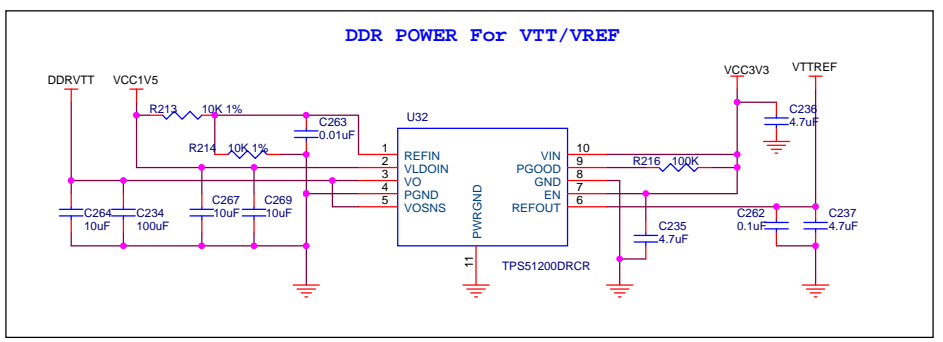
DDR POWER For VTT/VREF

DDRVTT
VCC1V5
R213 10K 1%
C263 0.01uF
R214 10K 1%
U32
1 REFIN
2 VLDOIN
3 VO
4 PGND
5 VOSNS
PWRGND
11
VIN 10
PGOOD 9
GND 8
EN 7
REFOUT 6
TPS51200DRCR
VCC3V3
VTTREF
C236 4.7uF
R216 100K
C235 4.7uF
C262 0.1uF
C237 4.7uF
C264 10uF
C234 100uF
C267 10uF
C269 10uF